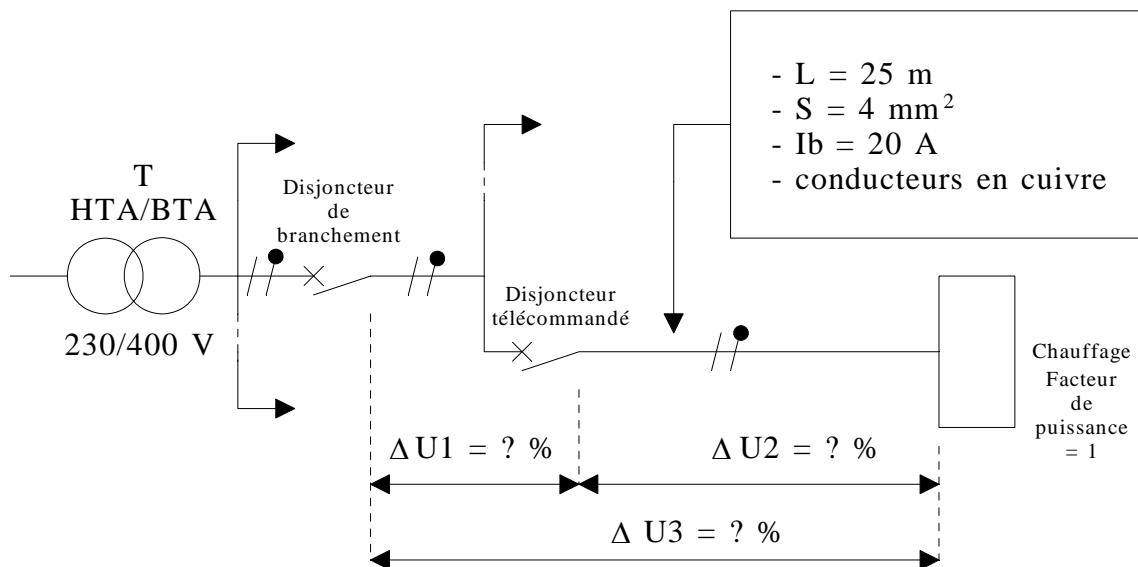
- L = 25 m
- S = 4 mm$^2$
- Ib = 20 A
- conducteurs en cuivre

T
HTA/BTA

230/400 V

Disjoncteur de branchement

Disjoncteur télécommandé

Chauffage
Facteur de puissance = 1

$\Delta$ U1 = ? %

$\Delta$ U2 = ? %

$\Delta$ U3 = ? %